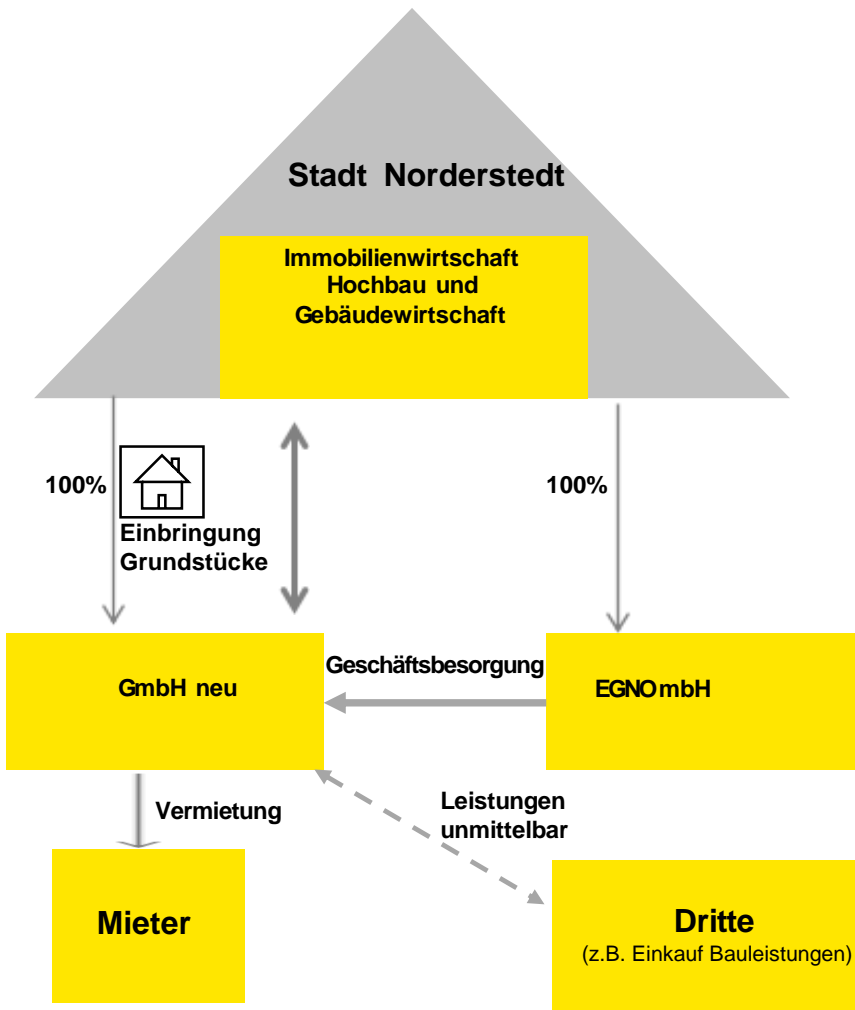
Stadt Norderstedt

Immobilienwirtschaft Hochbau und Gebäudewirtschaft

100%

Einbringung Grundstücke

100%

Geschäftsbesorgung

GmbH neu

EGNO mbH

Vermietung

Leistungen unmittelbar

Mieter

Dritte
(z.B. Einkauf Bauleistungen)